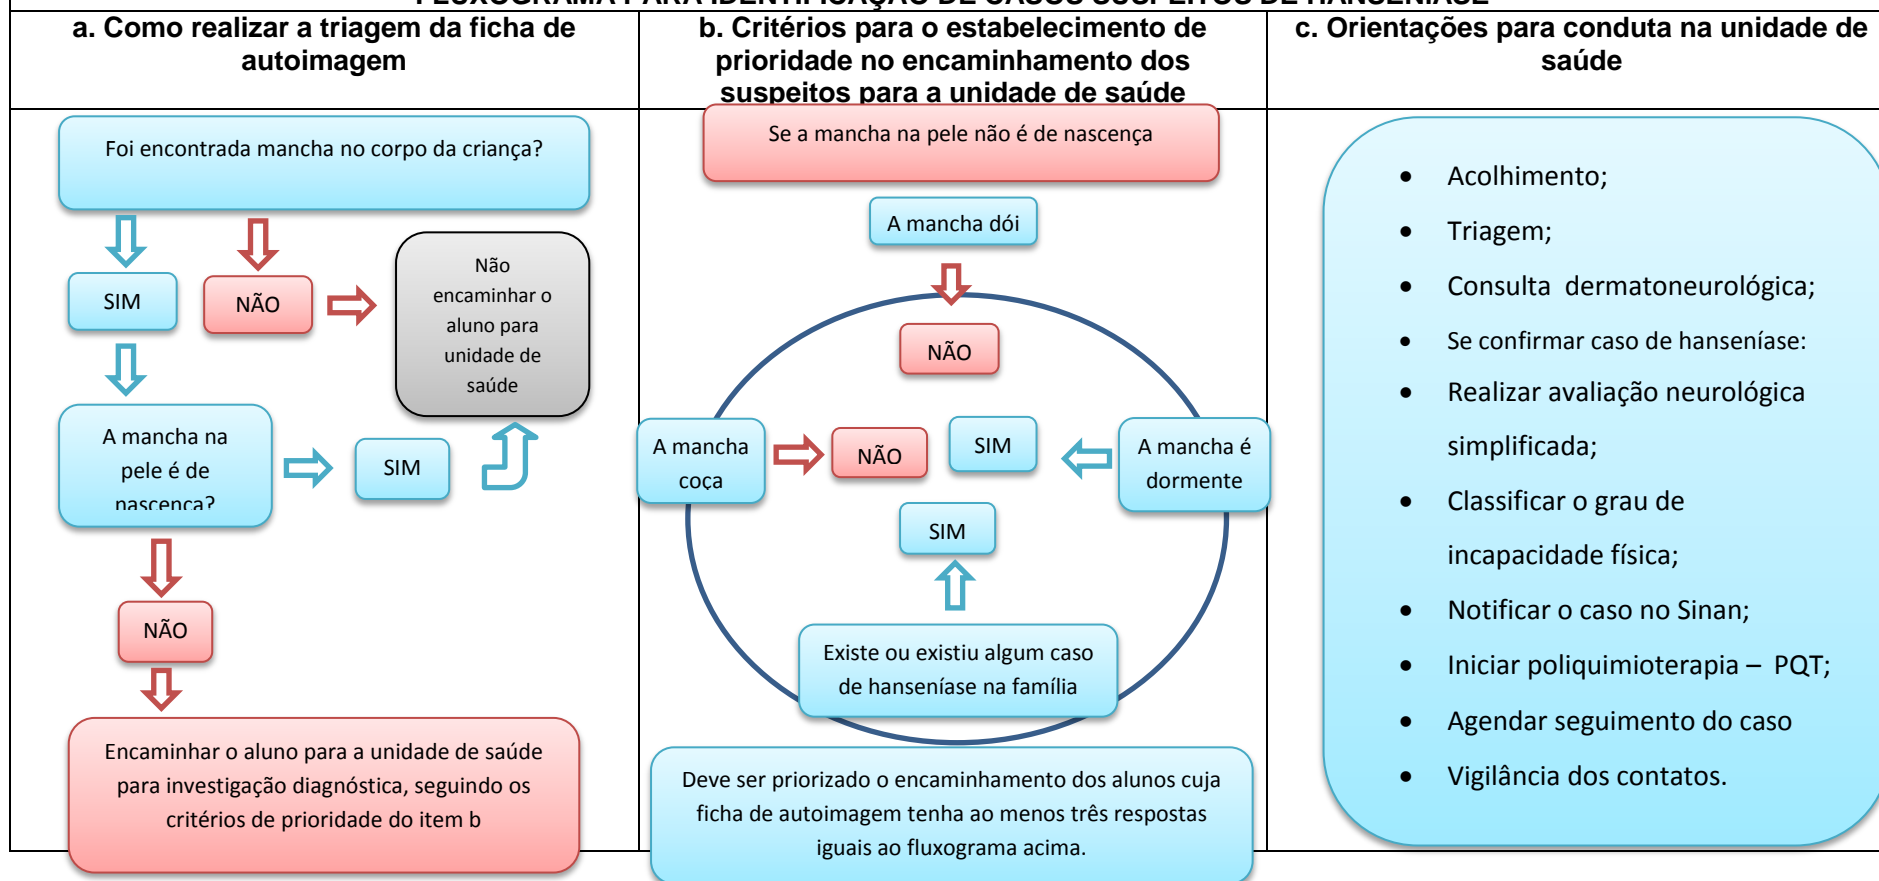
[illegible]

| a. Como realizar a triagem da ficha de autoimagem | b. Critérios para o estabelecimento de prioridade no encaminhamento dos suspeitos para a unidade de saúde | c. Orientações para conduta na unidade de saúde |
|---|---|---|

Foi encontrada mancha no corpo da criança?

SIM

NÃO

Não encaminhar o aluno para unidade de saúde

A mancha na pele é de nascença?

SIM

NÃO

Encaminhar o aluno para a unidade de saúde para investigação diagnóstica, seguindo os critérios de prioridade do item b

Se a mancha na pele não é de nascença

A mancha dói

NÃO

A mancha coça

NÃO

SIM

A mancha é dormente

SIM

Existe ou existiu algum caso de hanseníase na família

Deve ser priorizado o encaminhamento dos alunos cuja ficha de autoimagem tenha ao menos três respostas iguais ao fluxograma acima.

- Acolhimento;
- Triagem;
- Consulta dermatoneurológica;
- Se confirmar caso de hanseníase:
- Realizar avaliação neurológica simplificada;
- Classificar o grau de incapacidade física;
- Notificar o caso no Sinan;
- Iniciar poliquimioterapia – PQT;
- Agendar seguimento do caso
- Vigilância dos contatos.